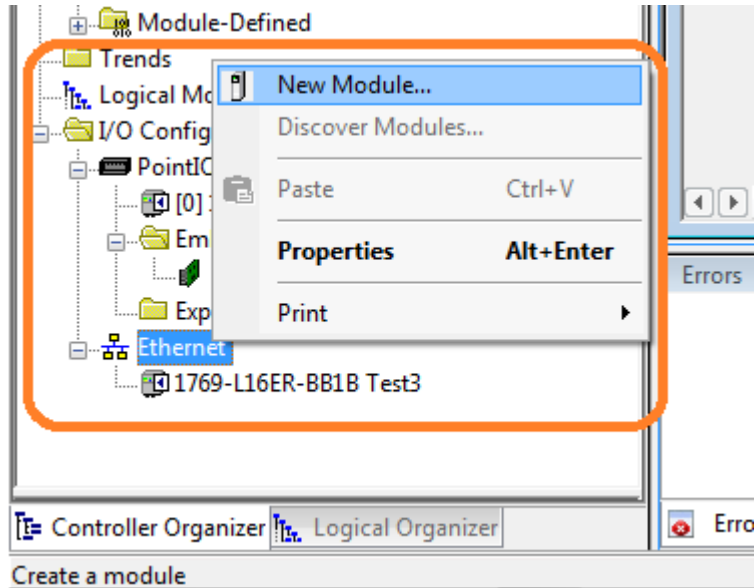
Module-Defined
Trends
Logical Mo
I/O Config
PointIO
[0]
Em
Exp
Ethernet
1769-L16ER-BB1B Test3

New Module...
Discover Modules...
Paste Ctrl+V
Properties Alt+Enter
Print

Errors
Erro

Controller Organizer
Logical Organizer

Create a module